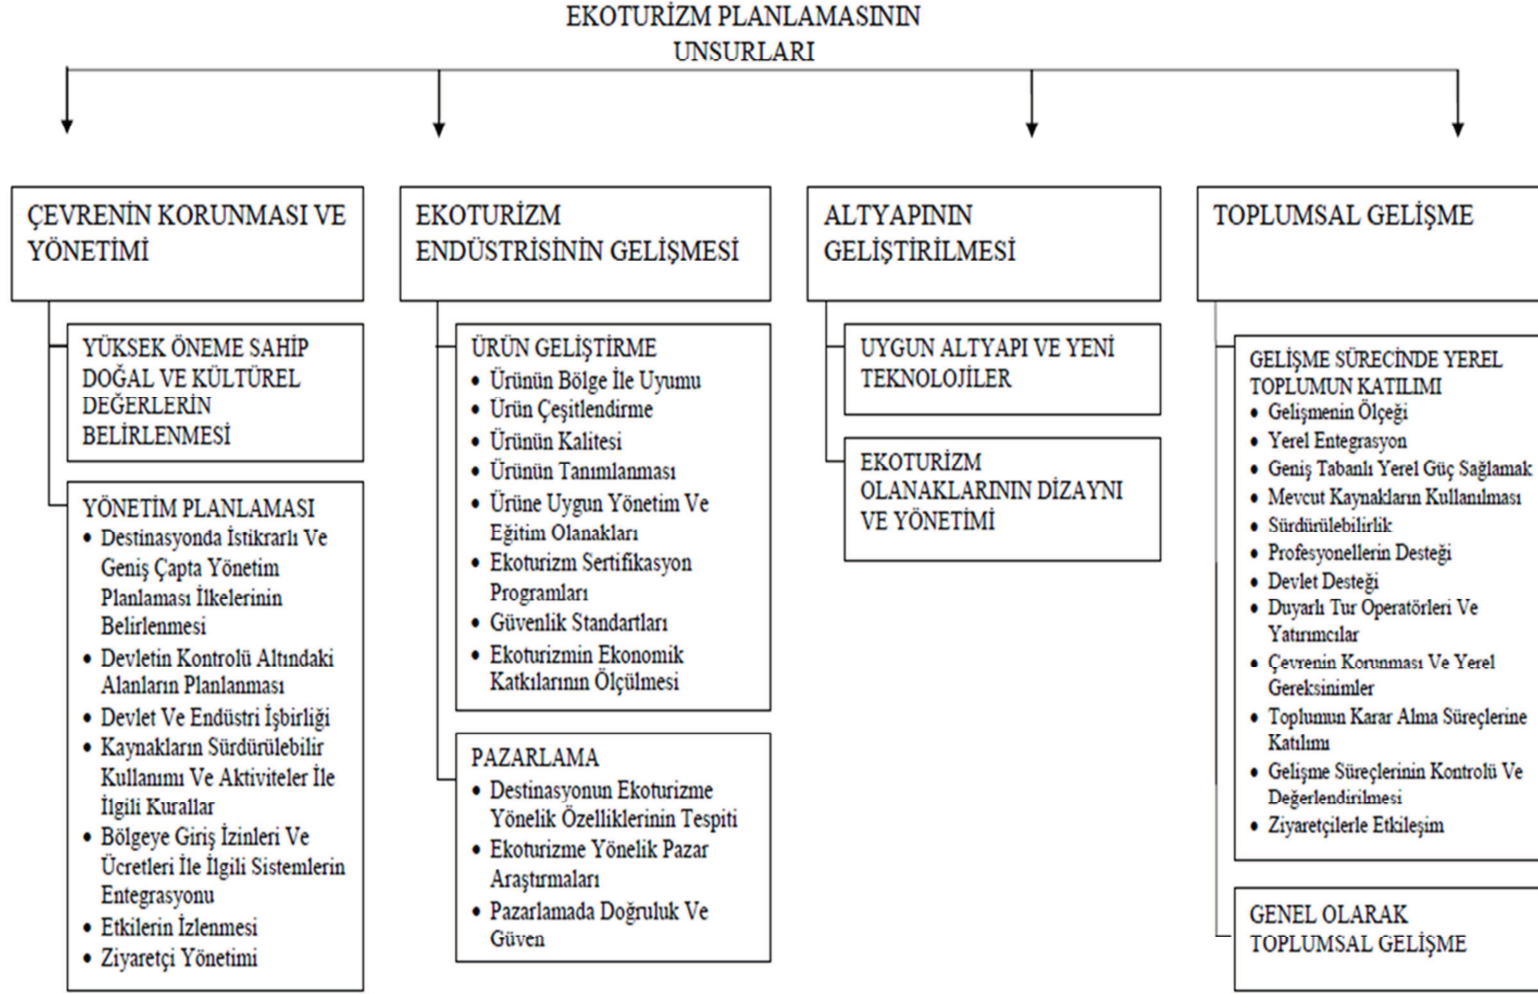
EKOTURİZM PLANLAMASININ UNSURLARI

ÇEVRENİN KORUNMASI VE YÖNETİMİ

YÜKSEK ÖNEME SAHİP DOĞAL VE KÜLTÜREL DEĞERLERİN BELİRLENMESİ

YÖNETİM PLANLAMASI
• Destinasyonda İstikrarlı Ve Geniş Çapta Yönetim Planlaması İlkelerinin Belirlenmesi
• Devletin Kontrolü Altındaki Alanların Planlanması
• Devlet Ve Endüstri İşbirliği
• Kaynakların Sürdürülebilir Kullanımı Ve Aktiviteler İle İlgili Kurallar
• Bölgeye Giriş İzinleri Ve Ücretleri İle İlgili Sistemlerin Entegrasyonu
• Etkilerin İzlenmesi
• Ziyaretçi Yönetimi

EKOTURİZM ENDÜSTRİSİNİN GELİŞMESİ

ÜRÜN GELİŞTİRME
• Ürünün Bölge İle Uyumu
• Ürün Çeşitlendirme
• Ürünün Kalitesi
• Ürünün Tanımlanması
• Ürüne Uygun Yönetim Ve Eğitim Olanakları
• Ekoturizm Sertifikasyon Programları
• Güvenlik Standartları
• Ekoturizmin Ekonomik Katkılarının Ölçülmesi

PAZARLAMA
• Destinasyonun Ekoturizme Yönelik Özelliklerinin Tespiti
• Ekoturizme Yönelik Pazar Araştırmaları
• Pazarlamada Doğruluk Ve Güven

ALTYAPININ GELİŞTİRİLMESİ

UYGUN ALTYAPI VE YENİ TEKNOLOJİLER

EKOTURİZM OLANAKLARININ DİZAYNI VE YÖNETİMİ

TOPLUMSAL GELİŞME

GELİŞME SÜRECİNDE YEREL TOPLUMUN KATILIMI
• Gelişmenin Ölçeği
• Yerel Entegrasyon
• Geniş Tabanlı Yerel Güç Sağlamak
• Mevcut Kaynakların Kullanılması
• Sürdürülebilirlik
• Profesyonellerin Desteği
• Devlet Desteği
• Duyarlı Tur Operatörleri Ve Yatırımcılar
• Çevrenin Korunması Ve Yerel Gereksinimler
• Toplumun Karar Alma Süreçlerine Katılımı
• Gelişme Süreçlerinin Kontrolü Ve Değerlendirilmesi
• Ziyaretçilerle Etkileşim

GENEL OLARAK TOPLUMSAL GELİŞME